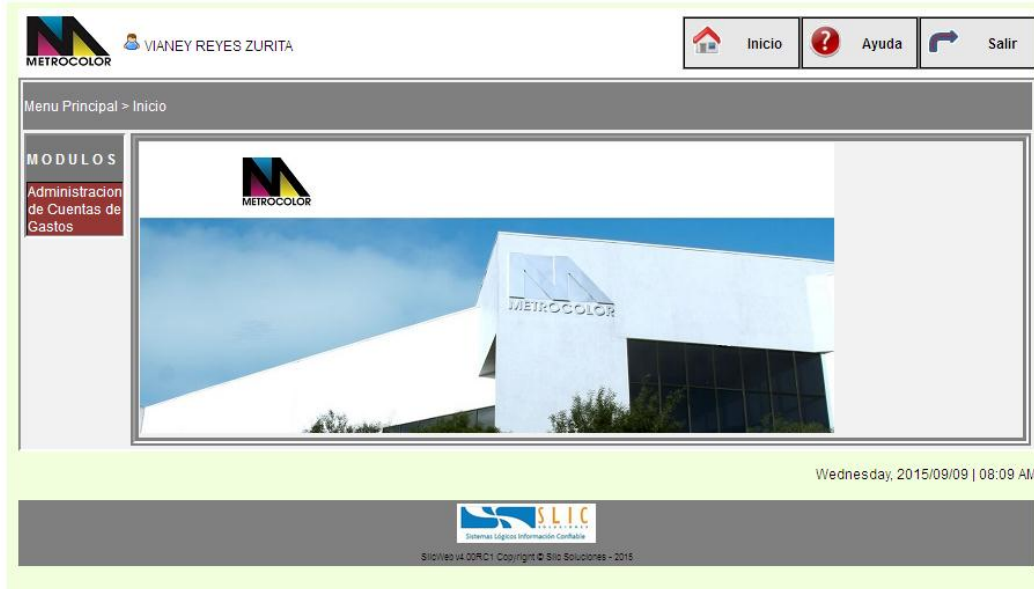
METROCOLOR

VIANEY REYES ZURITA

Inicio

Ayuda

Salir

Menu Principal > Inicio

MODULOS

Administracion de Cuentas de Gastos

METROCOLOR

METROCOLOR

Wednesday, 2015/09/09 | 08:09 AM

SLIC
Sistemas Lógicos Información Confiable

SlicWeb v4.00RC1 Copyright © Slic Soluciones - 2015